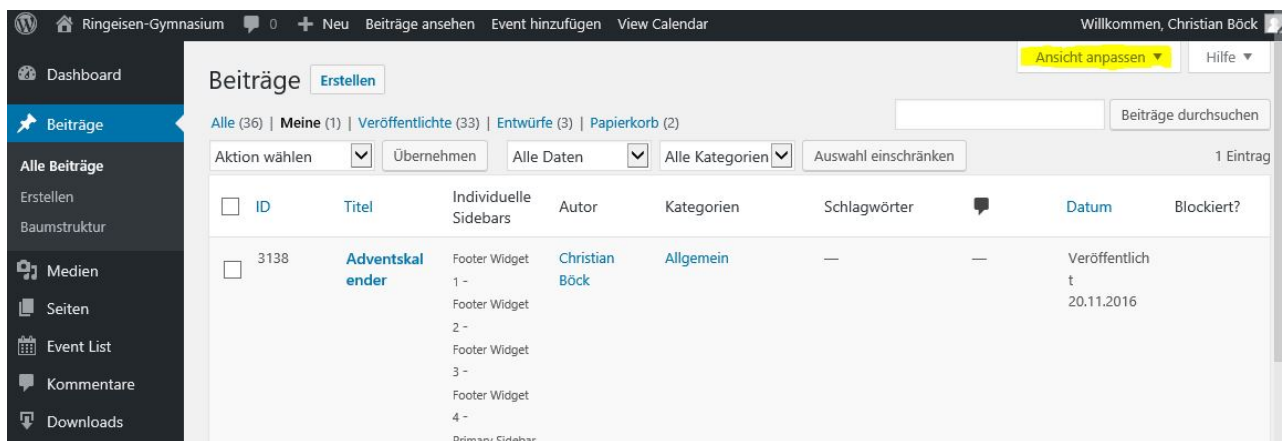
Ringeisen-Gymnasium 0 + Neu Beiträge ansehen Event hinzufügen View Calendar Willkommen, Christian Böck

Dashboard
Beiträge
Alle Beiträge
Erstellen
Baumstruktur
Medien
Seiten
Event List
Kommentare
Downloads

Ansicht anpassen ▼ Hilfe ▼

Beiträge Erstellen

Alle (36) | Meine (1) | Veröffentlichte (33) | Entwürfe (3) | Papierkorb (2)

Beiträge durchsuchen

Aktion wählen Übernehmen Alle Daten Alle Kategorien Auswahl einschränken 1 Eintrag

| ID | Titel | Individuelle Sidebars | Autor | Kategorien | Schlagwörter | | Datum | Blockiert? |
|---|---|---|---|---|---|---|---|---|
| 3138 | Adventskalender | Footer Widget 1 - Footer Widget 2 - Footer Widget 3 - Footer Widget 4 - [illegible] | Christian Böck | Allgemein | — | — | Veröffentlicht 20.11.2016 | |